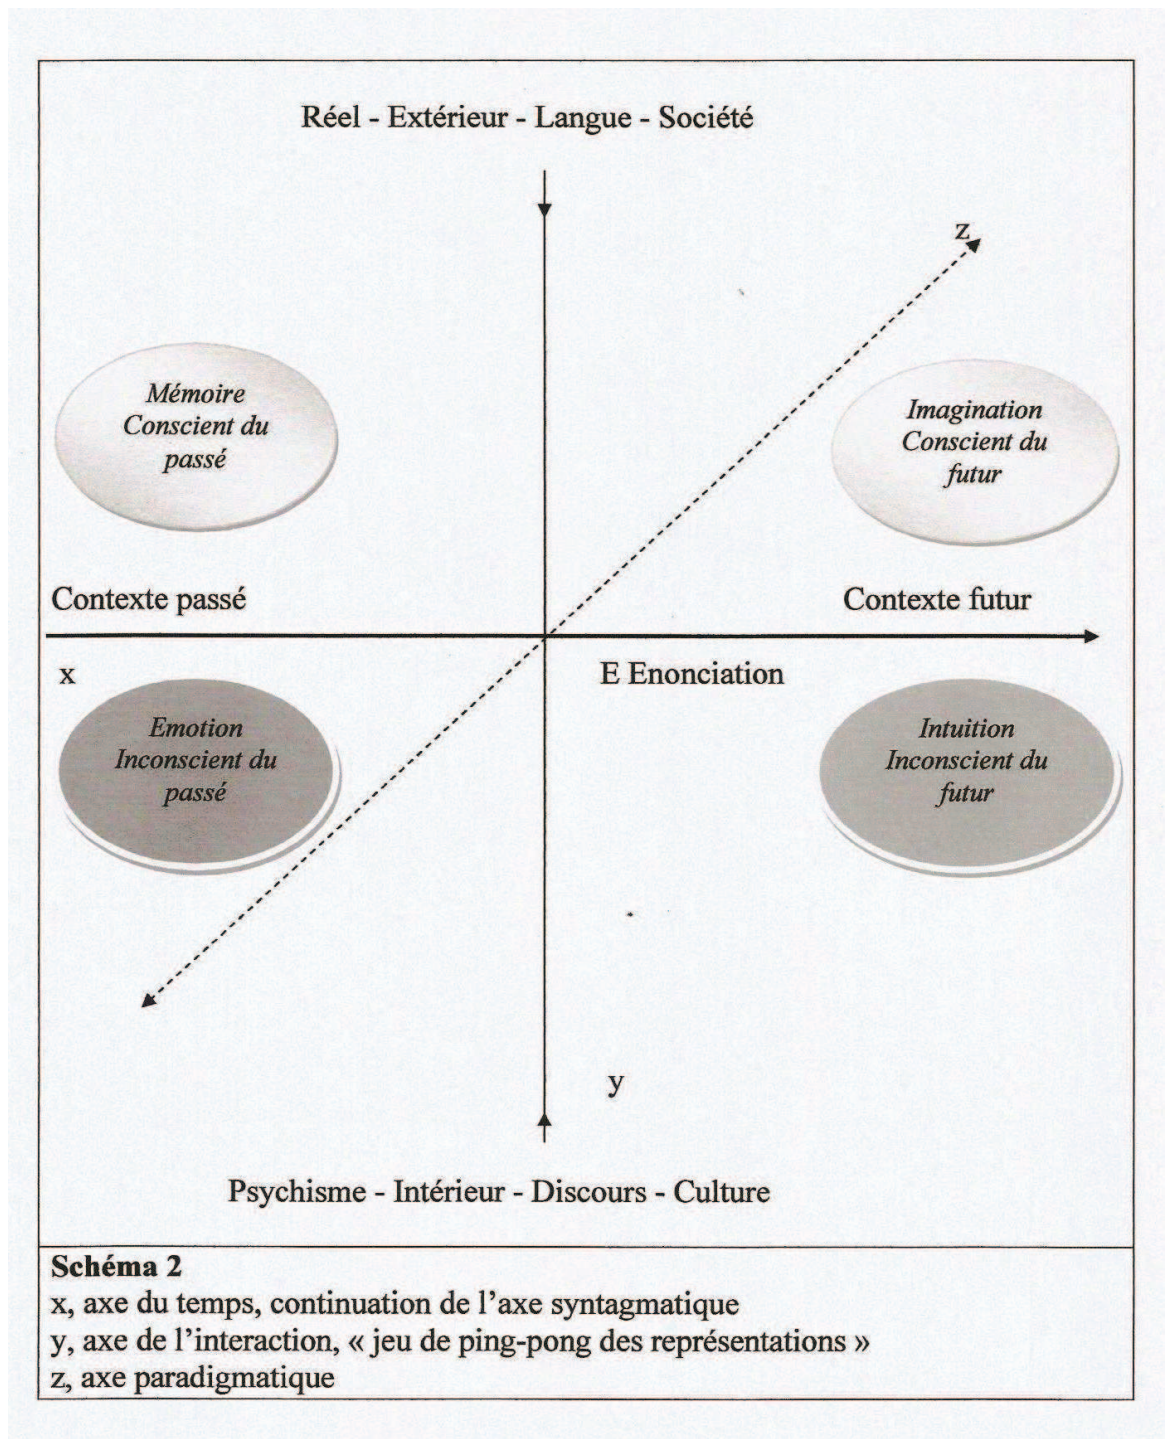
Réel - Extérieur - Langue - Société

z

Mémoire
Conscient du
passé

Imagination
Conscient du
futur

Contexte passé

Contexte futur

x

E Enonciation

Emotion
Inconscient du
passé

Intuition
Inconscient du
futur

y

Psychisme - Intérieur - Discours - Culture

**Schéma 2**
x, axe du temps, continuation de l'axe syntagmatique
y, axe de l'interaction, « jeu de ping-pong des représentations »
z, axe paradigmatique